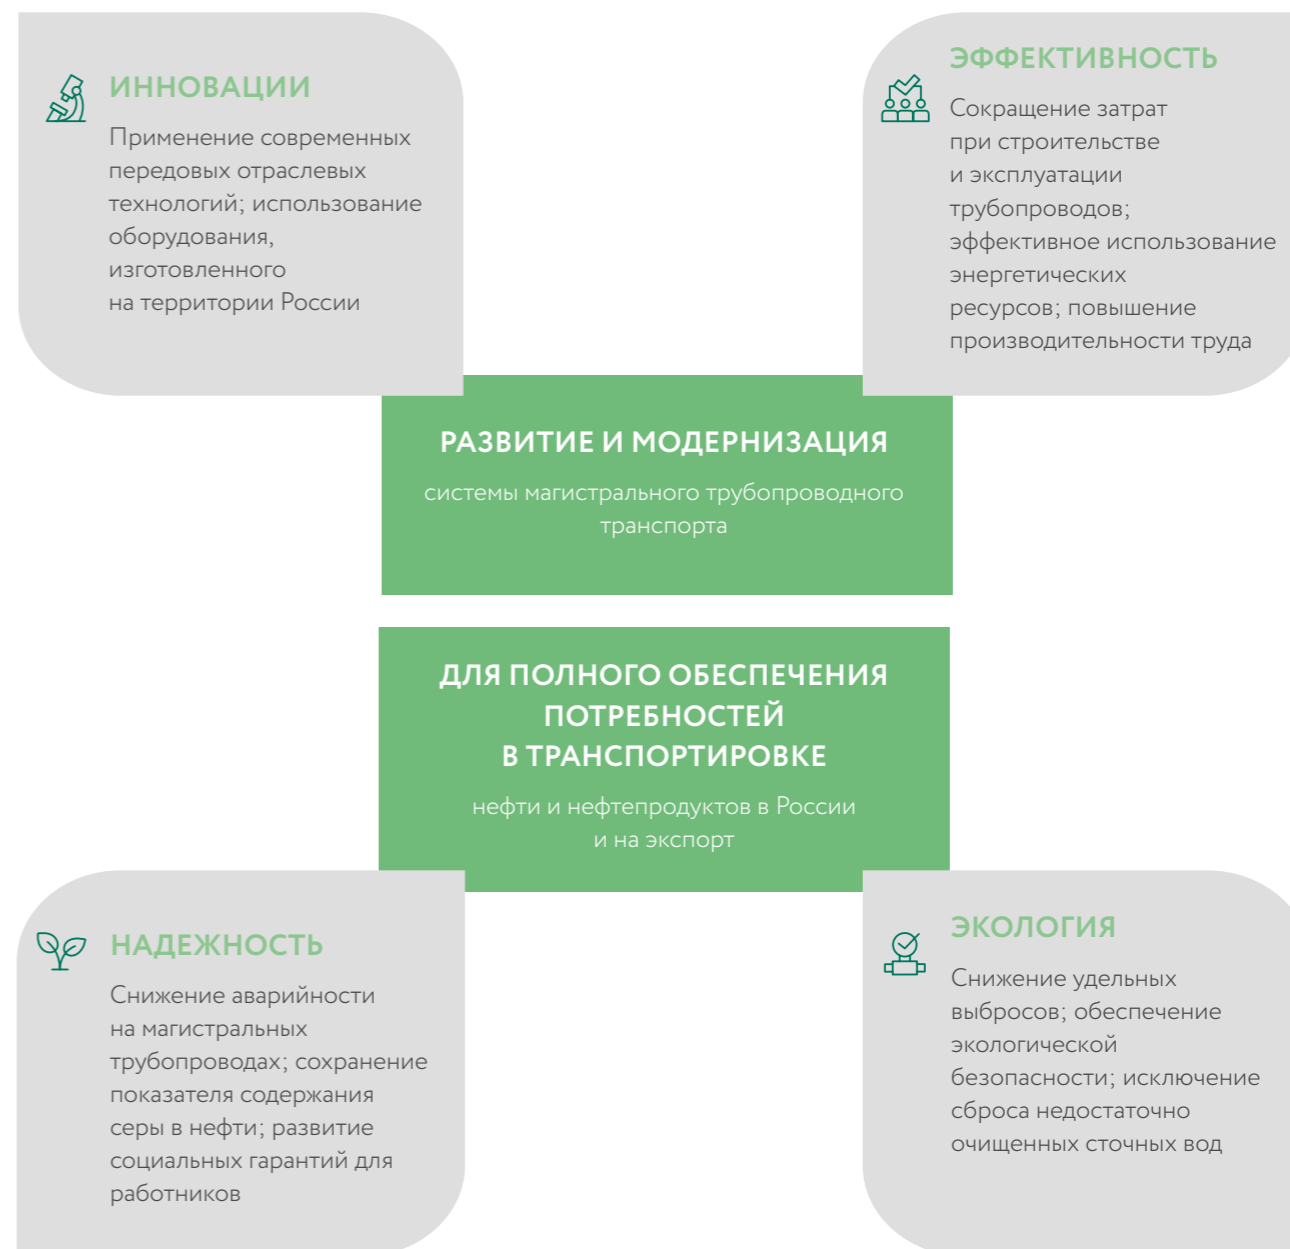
ИННОВАЦИИ

Применение современных передовых отраслевых технологий; использование оборудования, изготовленного на территории России

ЭФФЕКТИВНОСТЬ

Сокращение затрат при строительстве и эксплуатации трубопроводов; эффективное использование энергетических ресурсов; повышение производительности труда

РАЗВИТИЕ И МОДЕРНИЗАЦИЯ

системы магистрального трубопроводного транспорта

ДЛЯ ПОЛНОГО ОБЕСПЕЧЕНИЯ ПОТРЕБНОСТЕЙ В ТРАНСПОРТИРОВКЕ

нефти и нефтепродуктов в России и на экспорт

НАДЕЖНОСТЬ

Снижение аварийности на магистральных трубопроводах; сохранение показателя содержания серы в нефти; развитие социальных гарантий для работников

ЭКОЛОГИЯ

Снижение удельных выбросов; обеспечение экологической безопасности; исключение сброса недостаточно очищенных сточных вод